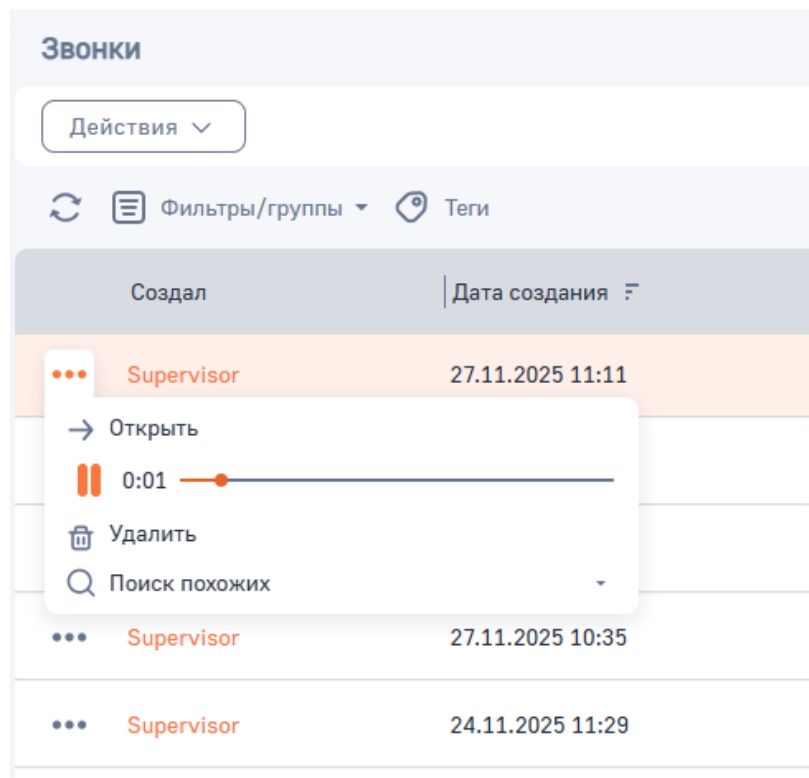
Звонки

Действия

Фильтры/группы Теги

| | Создал | Дата создания |
|---|---|---|
| ••• | Supervisor | 27.11.2025 11:11 |

Открыть

0:01

Удалить

Поиск похожих

| | | |
|---|---|---|
| ••• | Supervisor | 27.11.2025 10:35 |
| ••• | Supervisor | 24.11.2025 11:29 |